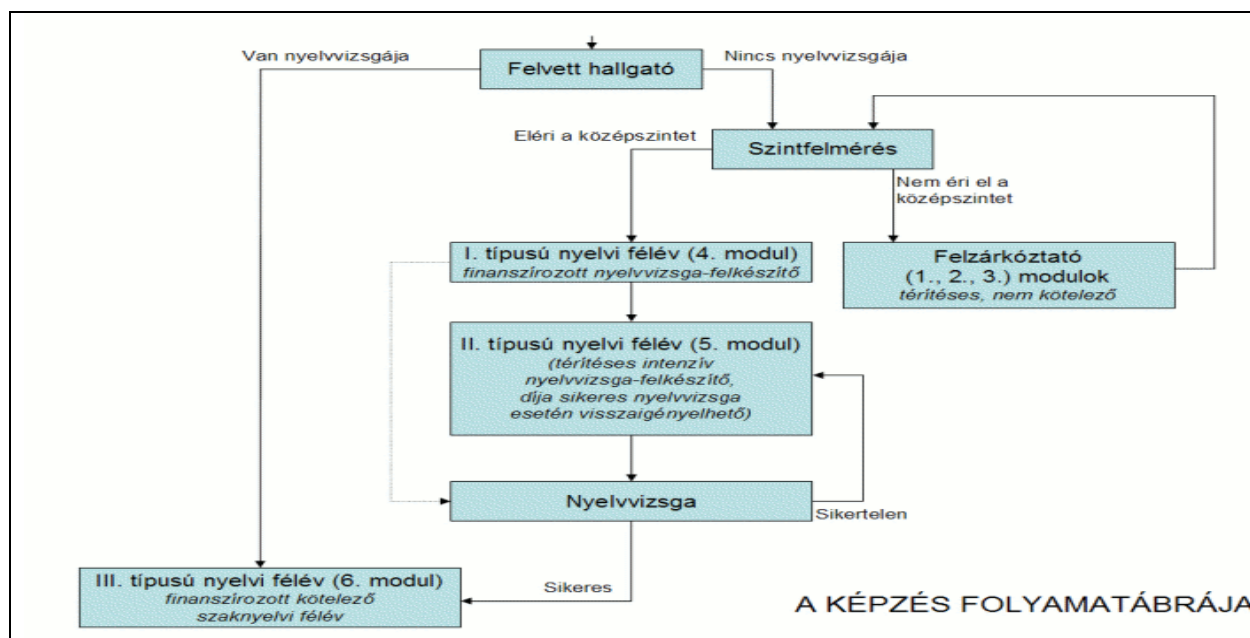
Van nyelvvizsgája

Felvett hallgató

Nincs nyelvvizsgája

Eléri a középszintet

Szintfelmérés

Nem éri el a középszintet

I. típusú nyelvi félév (4. modul)
*finanszírozott nyelvvizsga-felkészítő*

Felzárkóztató (1., 2., 3.) modulok
*térítéses, nem kötelező*

II. típusú nyelvi félév (5. modul)
*(térítéses intenzív nyelvvizsga-felkészítő, díja sikeres nyelvvizsga esetén visszaigényelhető)*

Nyelvvizsga

Sikertelen

Sikeres

III. típusú nyelvi félév (6. modul)
*finanszírozott kötelező szaknyelvi félév*

A KÉPZÉS FOLYAMATÁBRÁJA